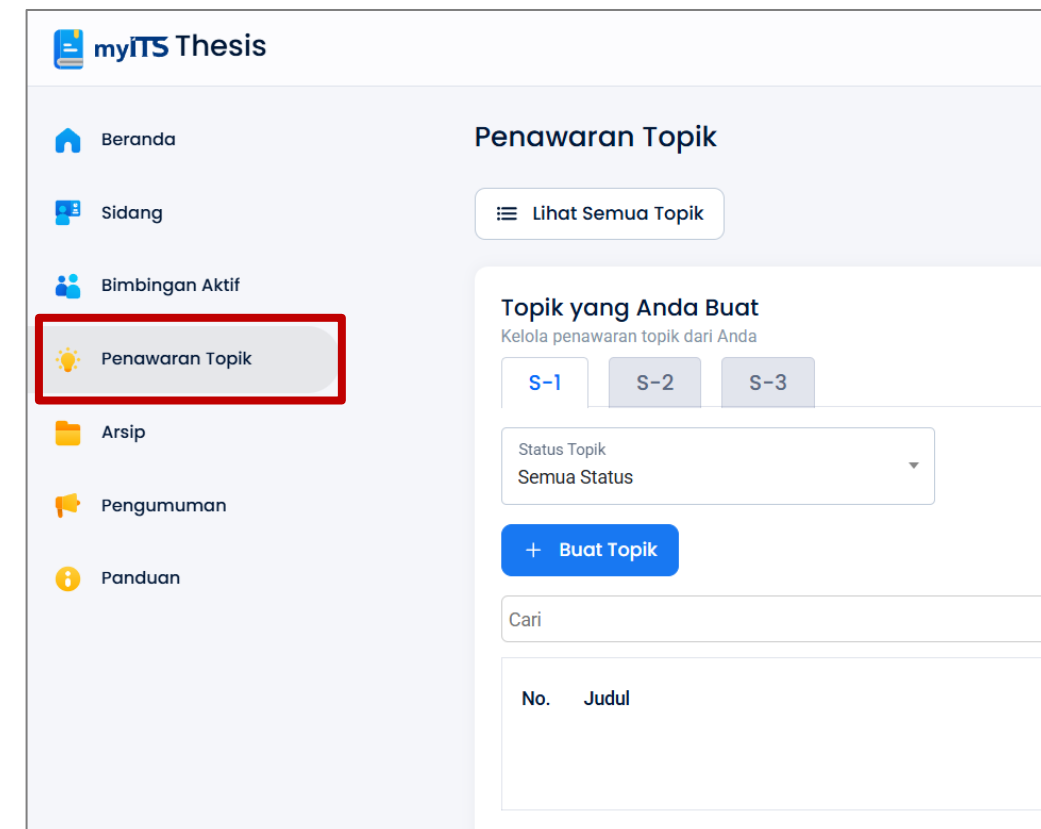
myITS Thesis

Beranda

Sidang

Bimbingan Aktif

Penawaran Topik

Arsip

Pengumuman

Panduan

Penawaran Topik

Lihat Semua Topik

Topik yang Anda Buat

Kelola penawaran topik dari Anda

S-1 S-2 S-3

Status Topik
Semua Status

+ Buat Topik

Cari

| No. | Judul |
|---|---|